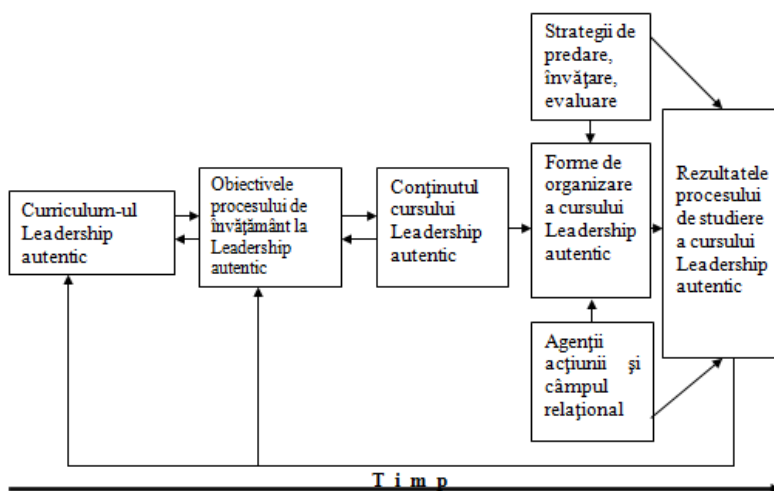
Strategii de predare, învăţare, evaluare

Curriculum-ul Leadership autentic

Obiectivele procesului de învăţământ la Leadership autentic

Conţinutul cursului Leadership autentic

Forme de organizare a cursului Leadership autentic

Rezultatele procesului de studiere a cursului Leadership autentic

Agenţii acţiunii şi câmpul relaţional

T i m p